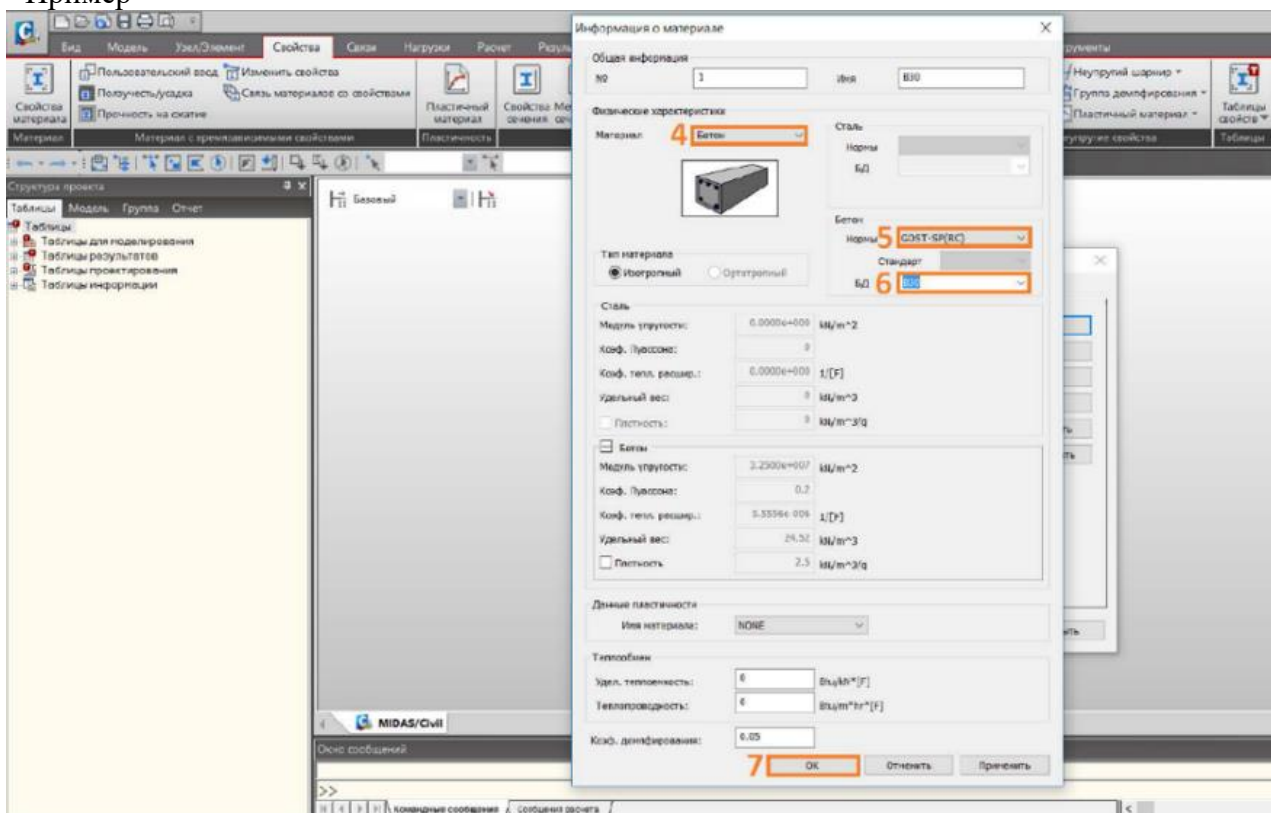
Пример

Вид Модель Узел/Элемент Свойства Связи Нагрузки Расчет Резуль

Свойства материала
Пользовательский ввод
Ползучесть/усадка
Прочность на сжатие
Изменить свойства
Связь материалов со свойствами
Материал
Материал с времязависимыми свойствами
Пластичный материал
Пластичность
Свойства сечения

Неупругий шарнир
Группа демпфирования
Пластичный материал
Неупругие свойства
Таблицы свойств
Таблицы

Структура проекта
Таблицы Модель Группа Отчет
Таблицы
Таблицы для моделирования
Таблицы результатов
Таблицы проектирования
Таблицы информации

Базовый

MIDAS/Civil
Окно сообщений
>>
Командные сообщения Сообщения расчета

Информация о материале
Общая информация
№ 1
Имя B30
Физические характеристики
Материал 4 Бетон
Сталь
Нормы
БД
Бетон
Нормы 5 GOST-SP(RC)
Стандарт
БД 6 B30
Тип материала
Изотропный
Ортотропный
Сталь
Модуль упругости: 0.0000e+000 kN/m^2
Коэф. Пуассона: 0
Коэф. тепл. расшир.: 0.0000e+000 1/[F]
Удельный вес: 0 kN/m^3
Плотность: 0 kN/m^3/g
Бетон
Модуль упругости: 3.2500e+007 kN/m^2
Коэф. Пуассона: 0.2
Коэф. тепл. расшир.: 5.5556e-006 1/[F]
Удельный вес: 24.52 kN/m^3
Плотность 2.5 kN/m^3/g
Данные пластичности
Имя материала: NONE
Теплообмен
Удел. теплоемкость: 0 Btu/lb*[F]
Теплопроводность: 0 Btu/in*hr*[F]
Коэф. демпфирования: 0.05
7 OK Отменить Применить